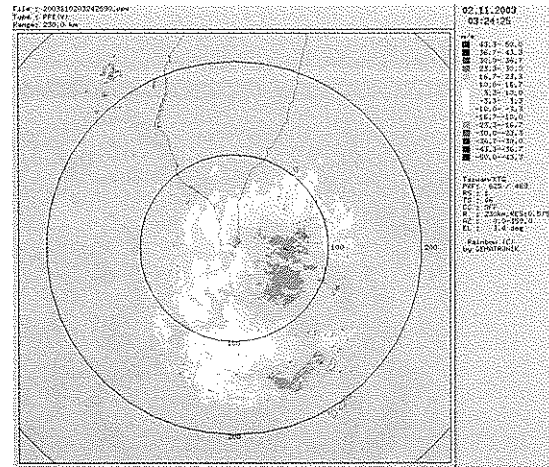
File : 2003110203242590.vol
Type : PPI(V)
Range: 230.0 km

02.11.2003
03:24:25

m/s
43.3- 50.0
36.7- 43.3
30.0- 36.7
23.3- 30.0
16.7- 23.3
10.0- 16.7
3.3- 10.0
-3.3- 3.3
-10.0- -3.3
-16.7- -10.0
-23.3- -16.7
-30.0- -23.3
-36.7- -30.0
-43.3- -36.7
-50.0- -43.7

Tasvan-KTG
PRF : 625 / 469
PS : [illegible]
TS : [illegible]
CC : OFF
R : 230km,RES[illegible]
AZ : 0.0-359.0
EL : 1.4 deg

Rainbow (C)
by GEMATRONIK

100
200
100
200